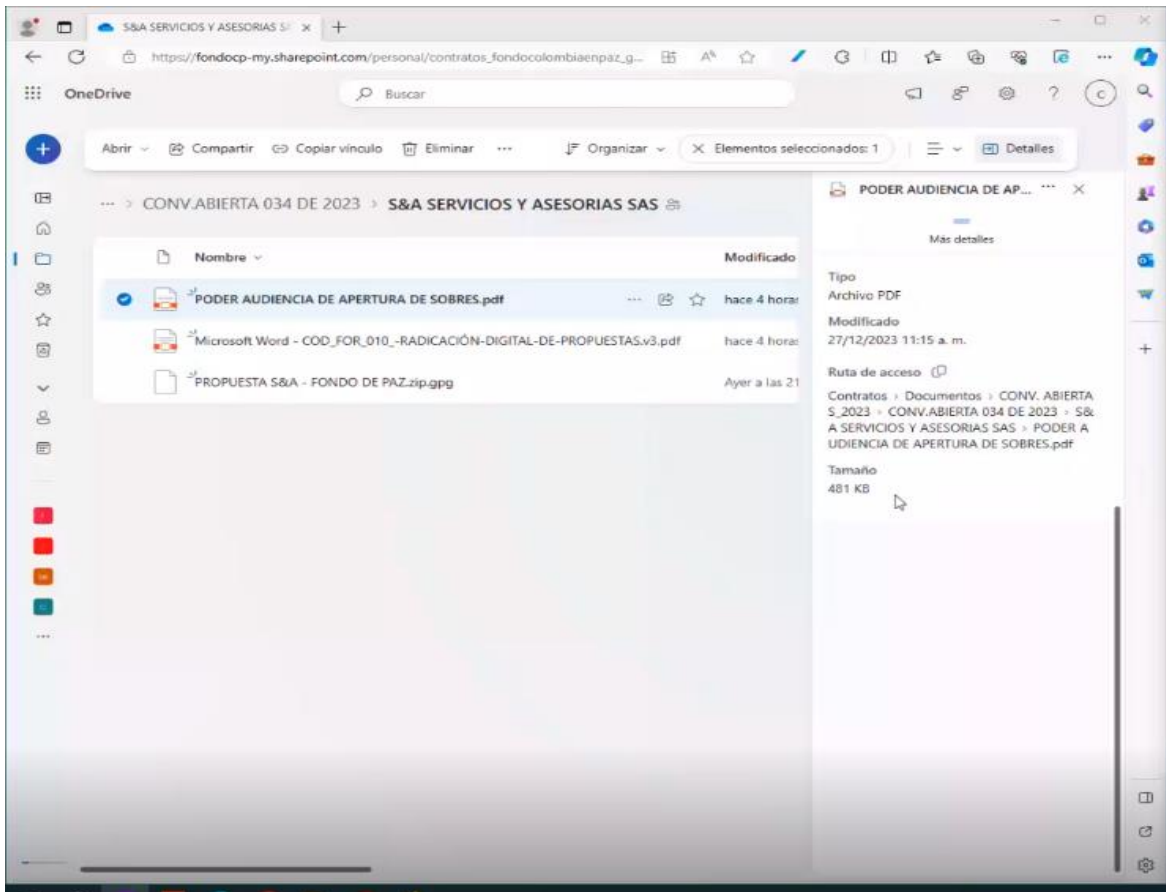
S&A SERVICIOS Y ASESORIAS S/

https://fondocp-my.sharepoint.com/personal/contratos_fondocolombiaenpaz_g...

OneDrive

Buscar

Abrir

Compartir

Copiar vínculo

Eliminar

...

Organizar

Elementos seleccionados: 1

Detalles

... > CONV.ABIERTA 034 DE 2023 > S&A SERVICIOS Y ASESORIAS SAS

| Nombre | Modificado |
|---|---|
| PODER AUDIENCIA DE APERTURA DE SOBRES.pdf | hace 4 horas |
| Microsoft Word - COD_FOR_010_-RADICACIÓN-DIGITAL-DE-PROPUESTAS.v3.pdf | hace 4 horas |
| PROPUESTA S&A - FONDO DE PAZ.zip.gpg | Ayer a las 21 |

PODER AUDIENCIA DE AP... ...

Más detalles

Tipo
Archivo PDF

Modificado
27/12/2023 11:15 a. m.

Ruta de acceso
Contratos > Documentos > CONV. ABIERTA S_2023 > CONV.ABIERTA 034 DE 2023 > S&A SERVICIOS Y ASESORIAS SAS > PODER AUDIENCIA DE APERTURA DE SOBRES.pdf

Tamaño
481 KB